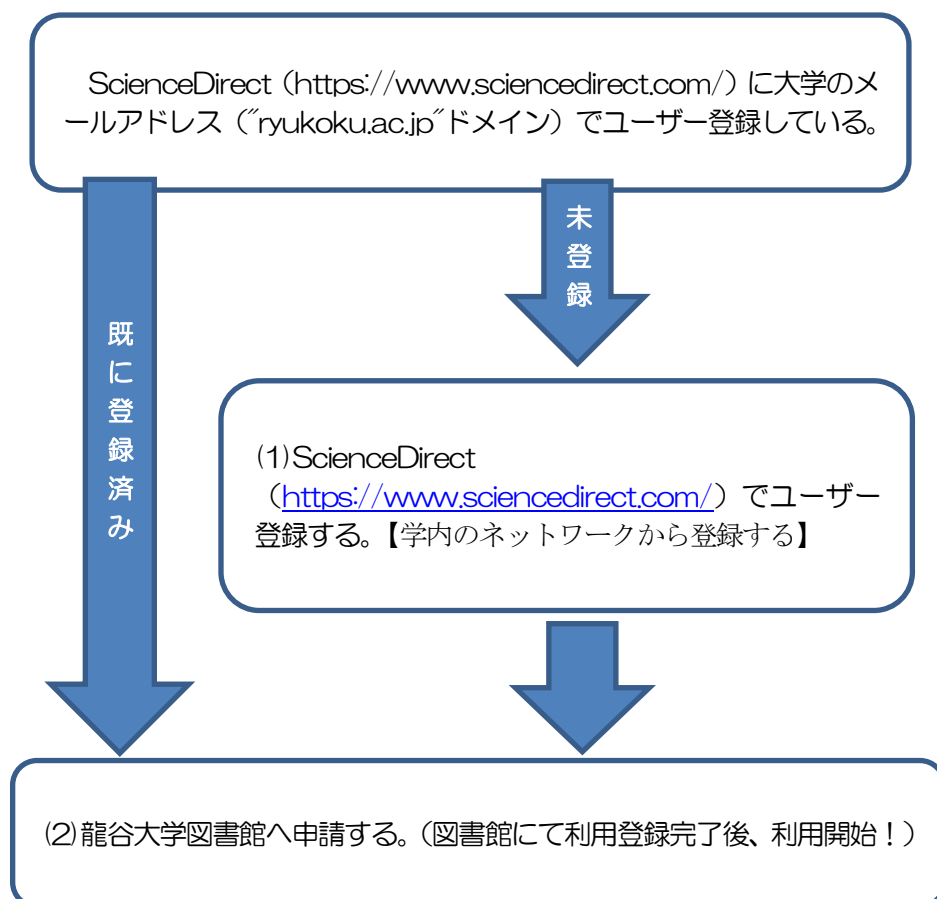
ScienceDirect（https://www.sciencedirect.com/）に大学のメールアドレス（"ryukoku.ac.jp"ドメイン）でユーザー登録している。

未登録

既に登録済み

(1)ScienceDirect（https://www.sciencedirect.com/）でユーザー登録する。【学内のネットワークから登録する】

(2)龍谷大学図書館へ申請する。（図書館にて利用登録完了後、利用開始！）